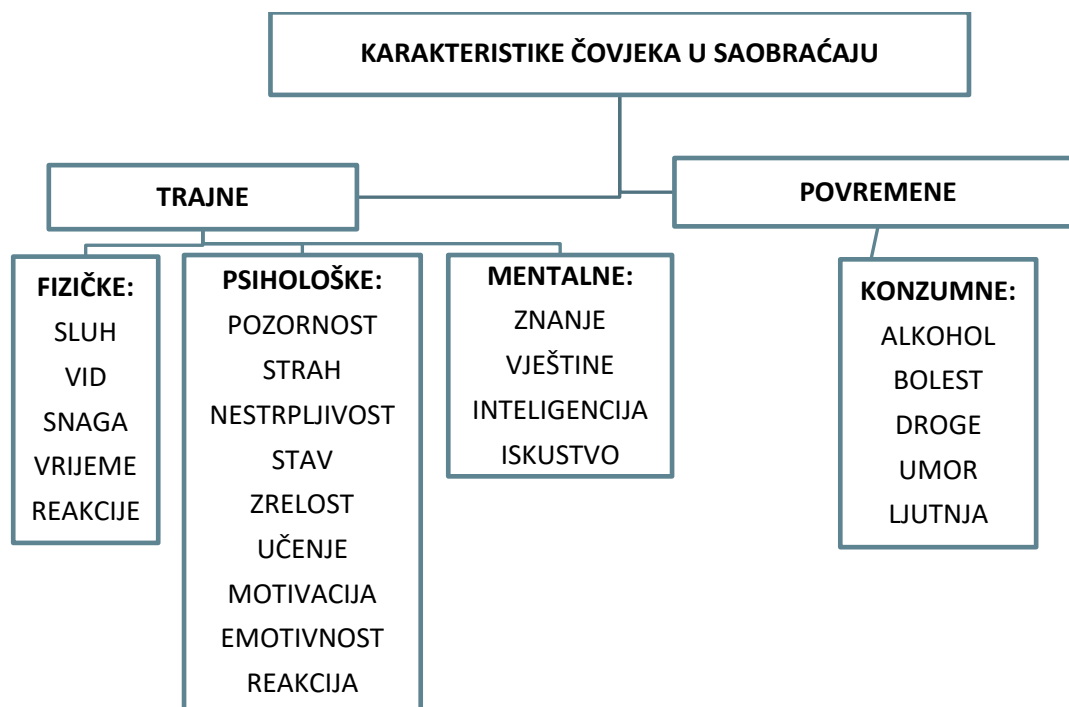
KARAKTERISTIKE ČOVJEKA U SAOBRAĆAJU

TRAJNE

POVREMENE

FIZIČKE:
SLUH
VID
SNAGA
VRIJEME
REAKCIJE

PSIHOLOŠKE:
POZORNOST
STRAH
NESTRPLJIVOST
STAV
ZRELOST
UČENJE
MOTIVACIJA
EMOTIVNOST
REAKCIJA

MENTALNE:
ZNANJE
VJEŠTINE
INTELIGENCIJA
ISKUSTVO

KONZUMNE:
ALKOHOL
BOLEST
DROGE
UMOR
LJUTNJA